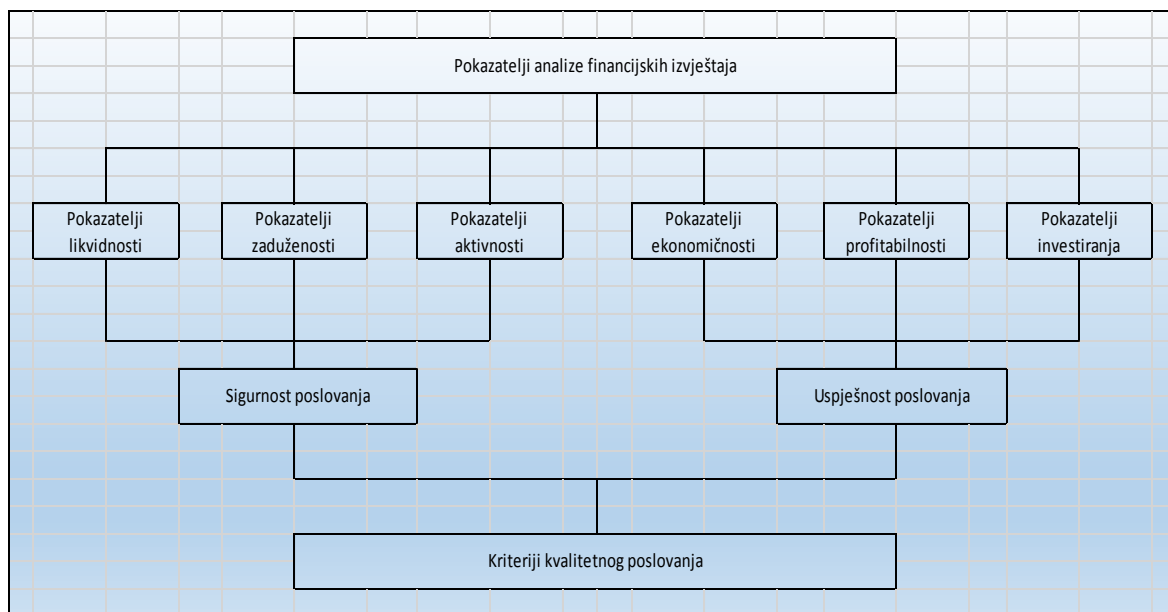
Pokazatelji analize financijskih izvještaja

Pokazatelji likvidnosti

Pokazatelji zaduženosti

Pokazatelji aktivnosti

Pokazatelji ekonomičnosti

Pokazatelji profitabilnosti

Pokazatelji investiranja

Sigurnost poslovanja

Uspješnost poslovanja

Kriteriji kvalitetnog poslovanja